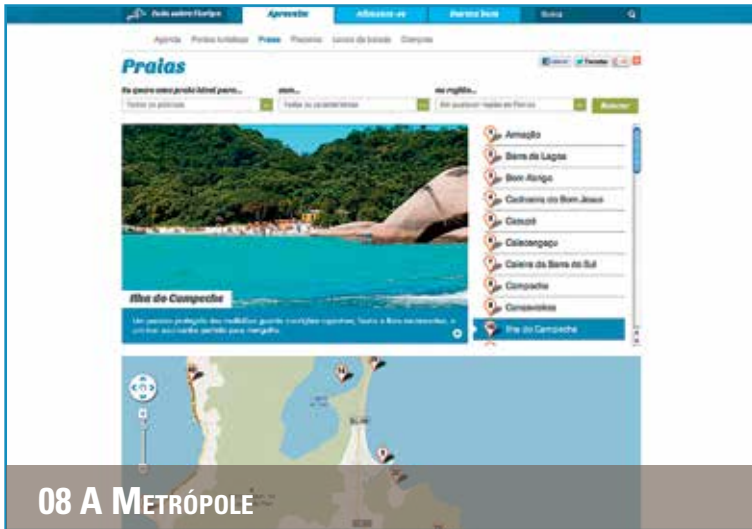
Tudo sobre Floripa
Aproveite
Alimente-se
Durma bem
Busca

Agenda
Pontos turísticos
Praias
Passeios
Locais de balada
Compras

Praias

Eu quero uma praia ideal para...
com...
na região...
Todas as pessoas
Todas as características
Em qualquer região de Floripa
Buscar

Armação
Barra da Lagoa
Bom Abrigo
Cachoeira do Bom Jesus
Canajurê
Caiacangaçu
Caieira da Barra do Sul
Campeche
Canasvieiras
Ilha do Campeche

Ilha do Campeche

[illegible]

08 A METRÓPOLE